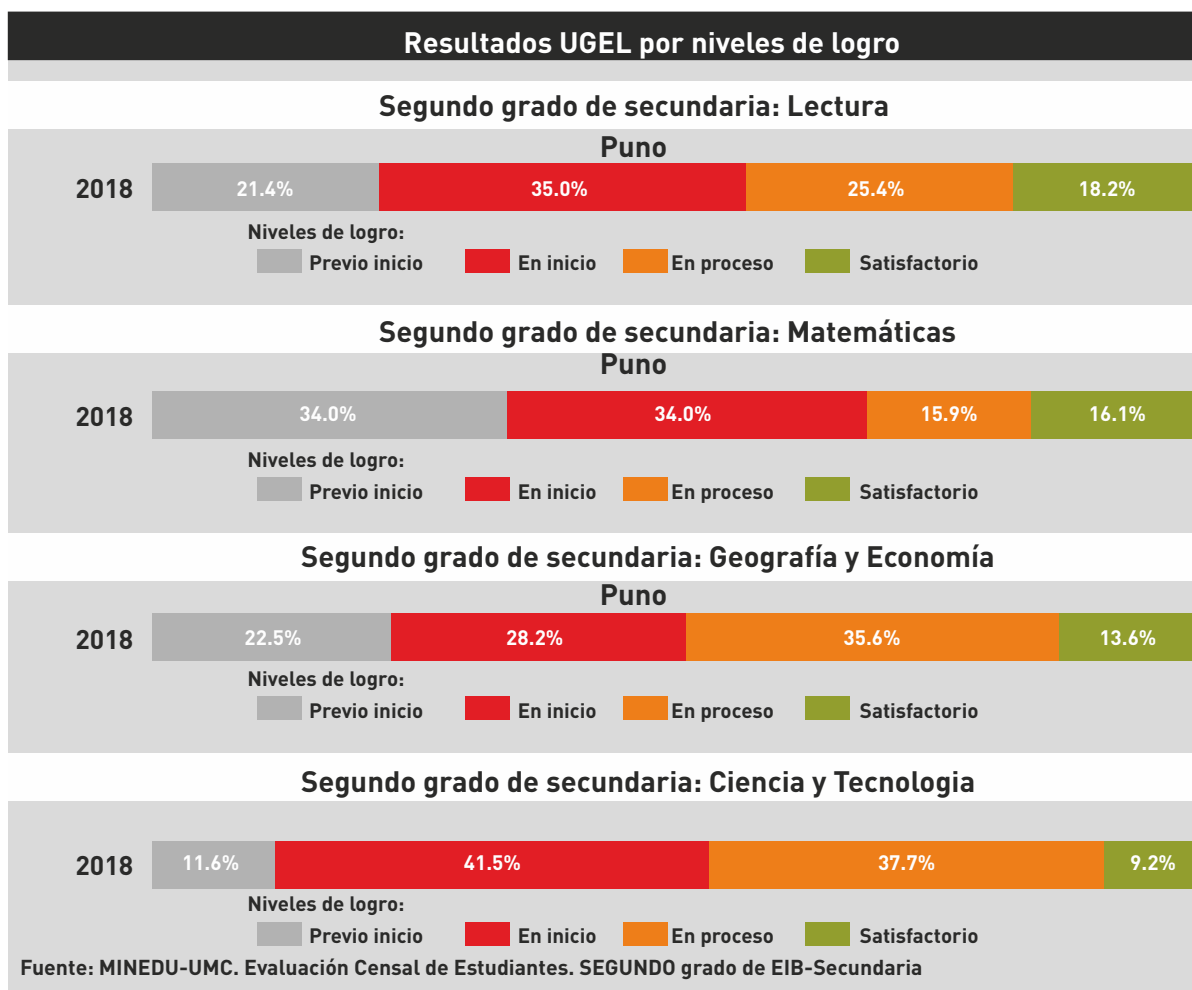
Resultados UGEL por niveles de logro

Segundo grado de secundaria: Lectura

Puno

2018 21.4% 35.0% 25.4% 18.2%

Niveles de logro:
Previo inicio En inicio En proceso Satisfactorio

Segundo grado de secundaria: Matemáticas

Puno

2018 34.0% 34.0% 15.9% 16.1%

Niveles de logro:
Previo inicio En inicio En proceso Satisfactorio

Segundo grado de secundaria: Geografía y Economía

Puno

2018 22.5% 28.2% 35.6% 13.6%

Niveles de logro:
Previo inicio En inicio En proceso Satisfactorio

Segundo grado de secundaria: Ciencia y Tecnologia

2018 11.6% 41.5% 37.7% 9.2%

Niveles de logro:
Previo inicio En inicio En proceso Satisfactorio

Fuente: MINEDU-UMC. Evaluación Censal de Estudiantes. SEGUNDO grado de EIB-Secundaria